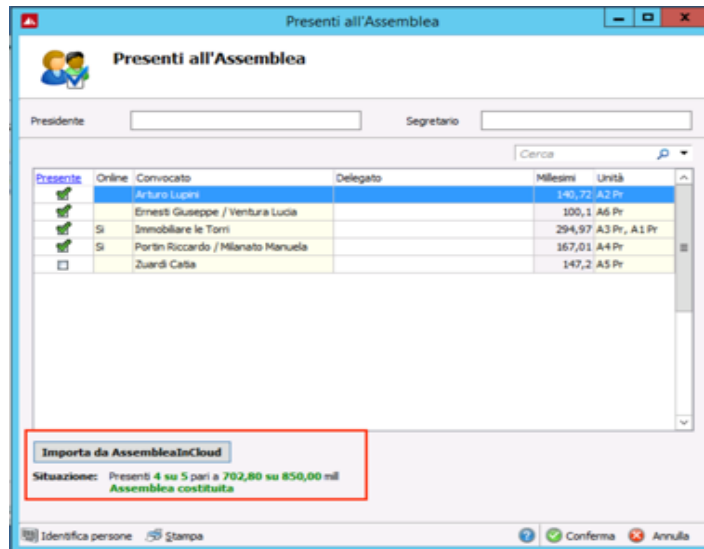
Presenti all'Assemblea

Presenti all'Assemblea

Presidente

Segretario

Cerca

| Presente | Online | Convocato | Delegato | Millesimi | Unità |
|---|---|---|---|---|---|
| ✔ | | Arturo Lupini | | 140,72 | A2 Pr |
| ✔ | | Ernesti Giuseppe / Ventura Lucia | | 100,1 | A6 Pr |
| ✔ | Si | Immobiliare le Torri | | 294,97 | A3 Pr, A1 Pr |
| ✔ | Si | Portin Riccardo / Milanato Manuela | | 167,01 | A4 Pr |
| ☐ | | Zuardi Catia | | 147,2 | A5 Pr |

Importa da AssembleaInCloud

Situazione: Presenti 4 su 5 pari a 702,80 su 850,00 mill
Assemblea costituita

Identifica persone Stampa Conferma Annulla